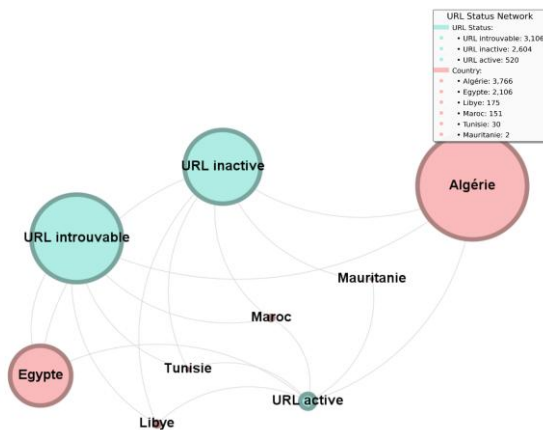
URL Status Network
URL Status:
• URL introuvable: 3,106
• URL inactive: 2,604
• URL active: 520
Country:
• Algérie: 3,766
• Egypte: 2,106
• Libye: 175
• Maroc: 151
• Tunisie: 30
• Mauritanie: 2

URL inactive
Algérie
URL introuvable
Mauritanie
Maroc
Egypte
Tunisie
URL active
Libye